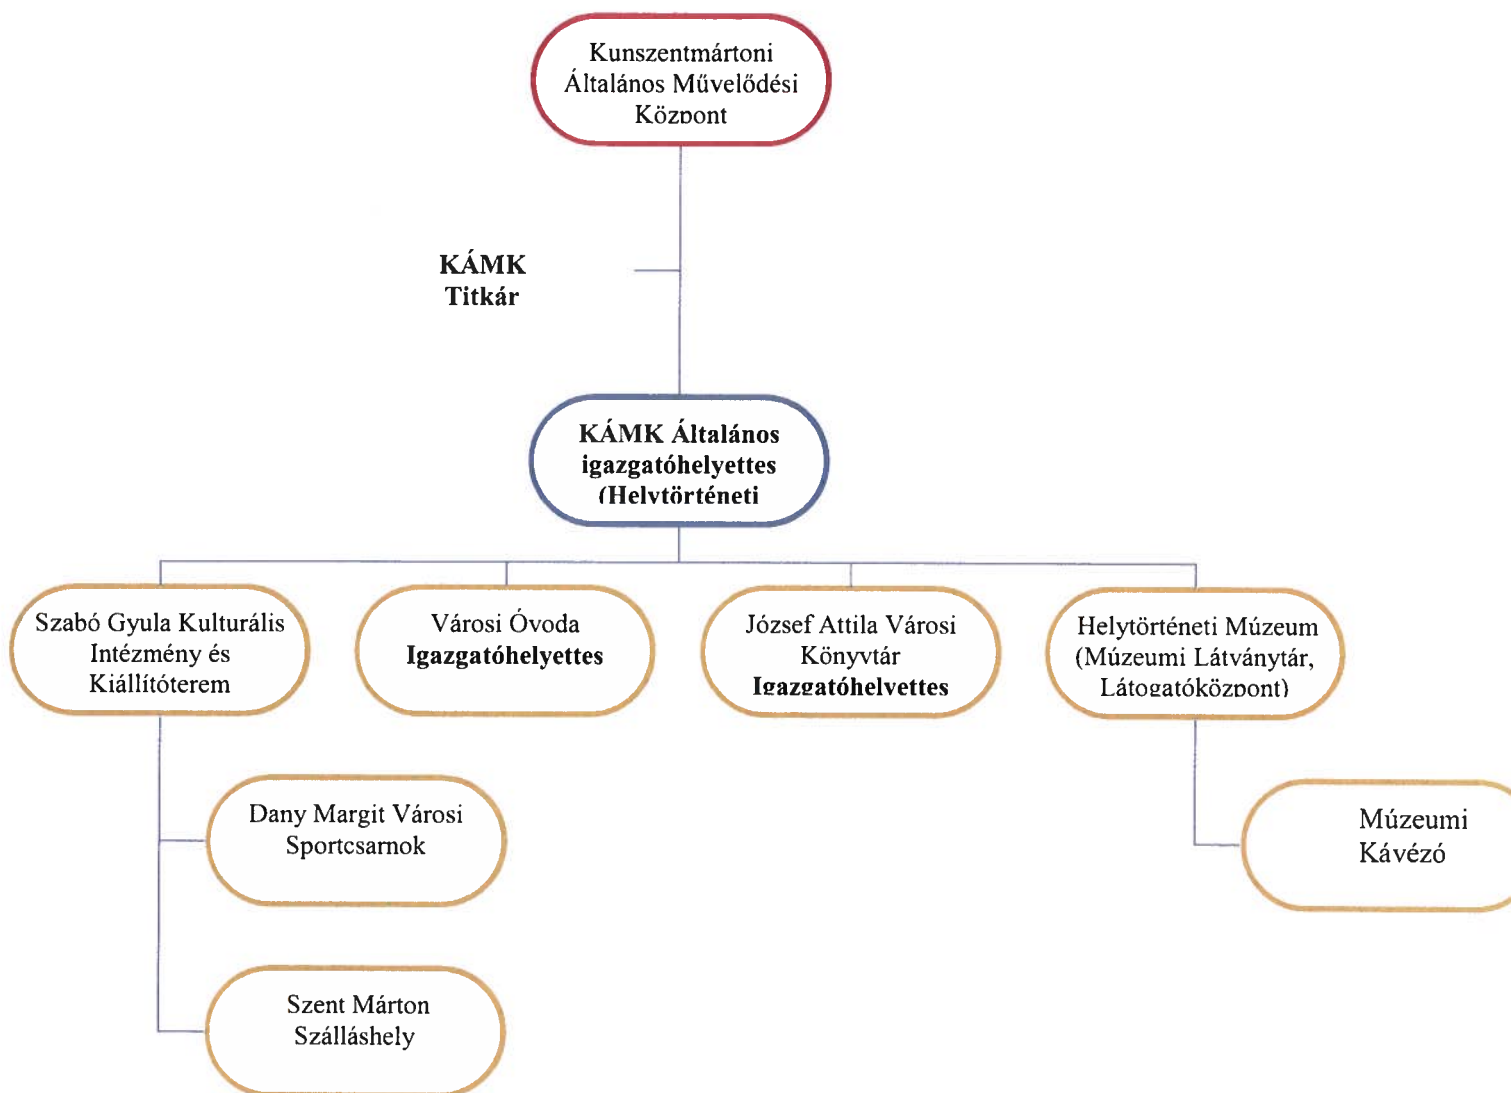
Kunszentmártoni Általános Művelődési Központ

KÁMK Titkár

KÁMK Általános igazgatóhelyettes (Helytörténeti

Szabó Gyula Kulturális Intézmény és Kiállítóterem

Városi Óvoda Igazgatóhelyettes

József Attila Városi Könyvtár Igazgatóhelyettes

Helytörténeti Múzeum (Múzeumi Látványtár, Látogatóközpont)

Dany Margit Városi Sportcsarnok

Múzeumi Kávézó

Szent Márton Szálláshely